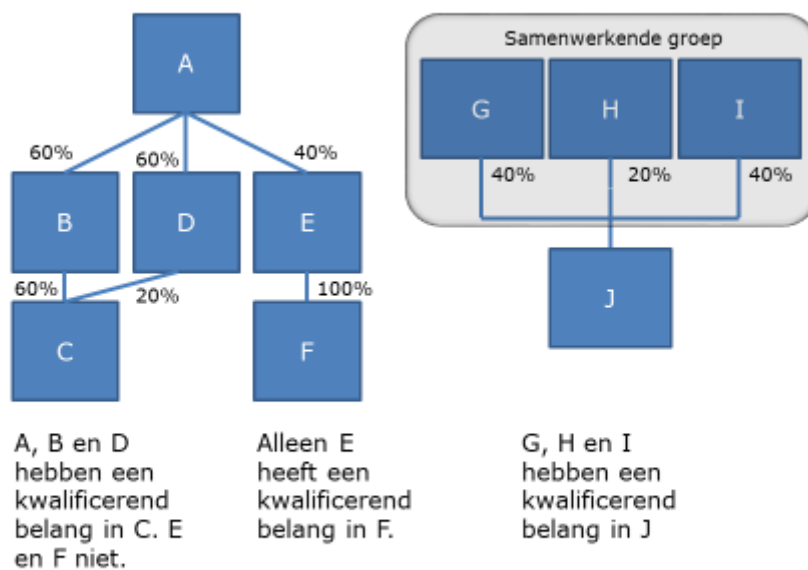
A

60%

60%

40%

B

D

E

60%

20%

100%

C

F

Samenwerkende groep

G

H

I

40%

20%

40%

J

A, B en D hebben een kwalificerend belang in C. E en F niet.

Alleen E heeft een kwalificerend belang in F.

G, H en I hebben een kwalificerend belang in J